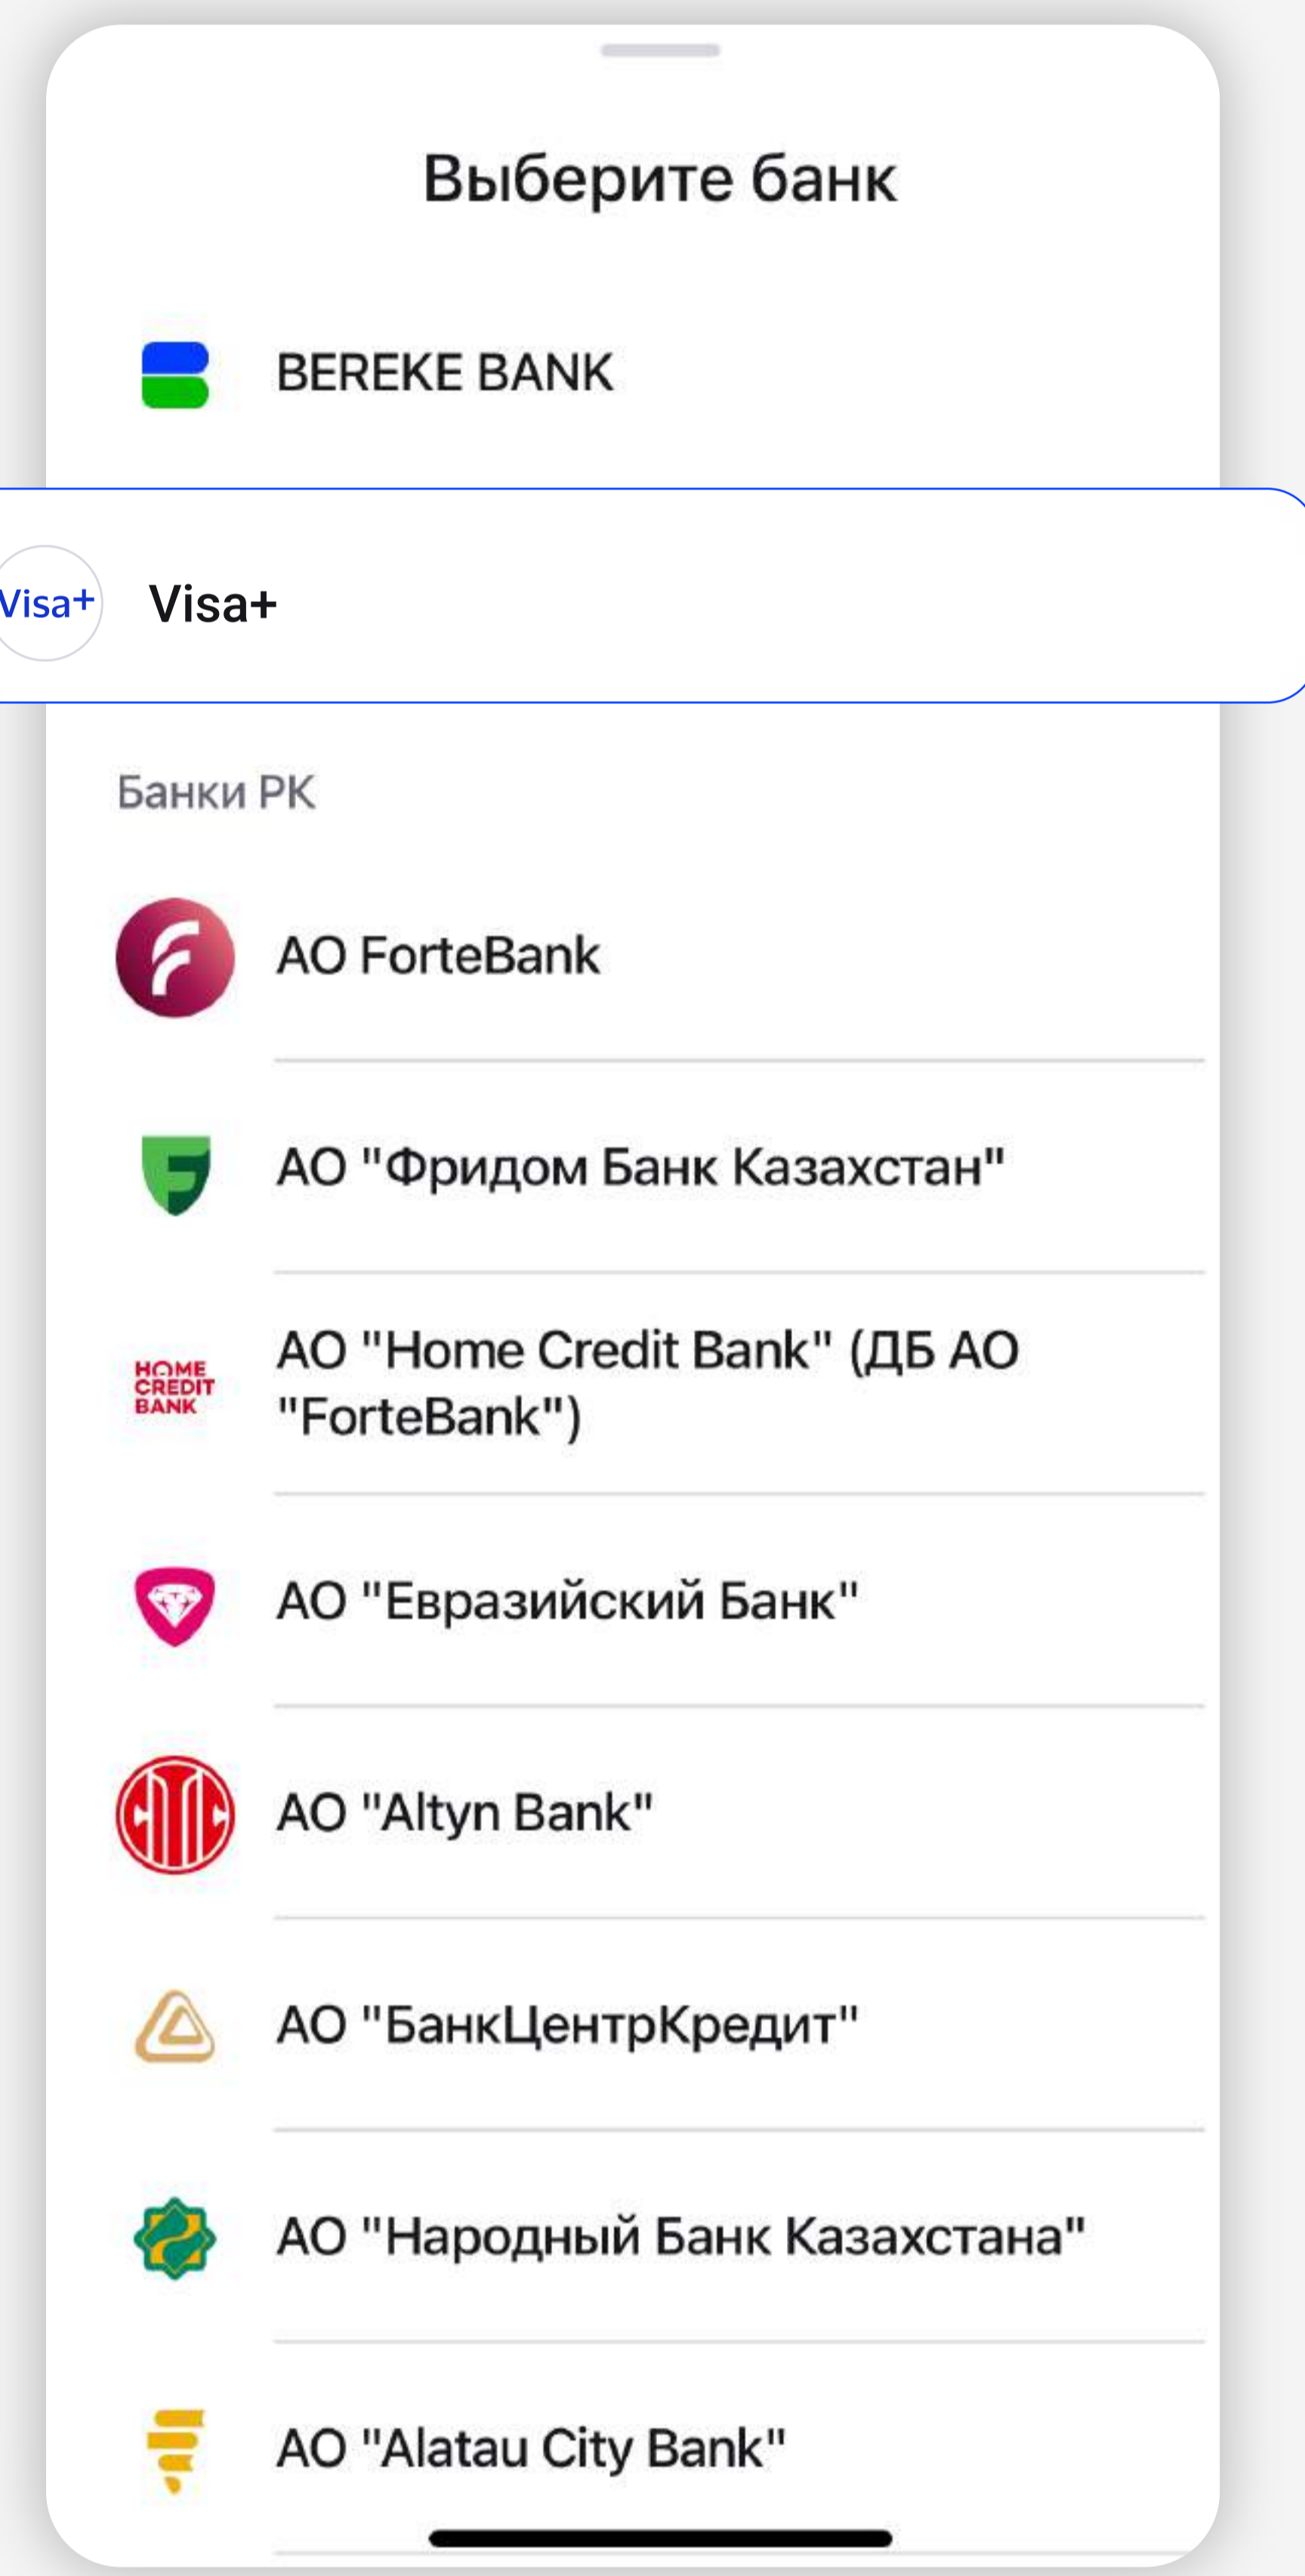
Выберите банк

BEREKE BANK

Visa+ Visa+

Банки РК

АО ForteBank

АО "Фридом Банк Казахстан"

HOME CREDIT BANK АО "Home Credit Bank" (ДБ АО "ForteBank")

АО "Евразийский Банк"

АО "Altyn Bank"

АО "БанкЦентрКредит"

АО "Народный Банк Казахстана"

АО "Alatau City Bank"